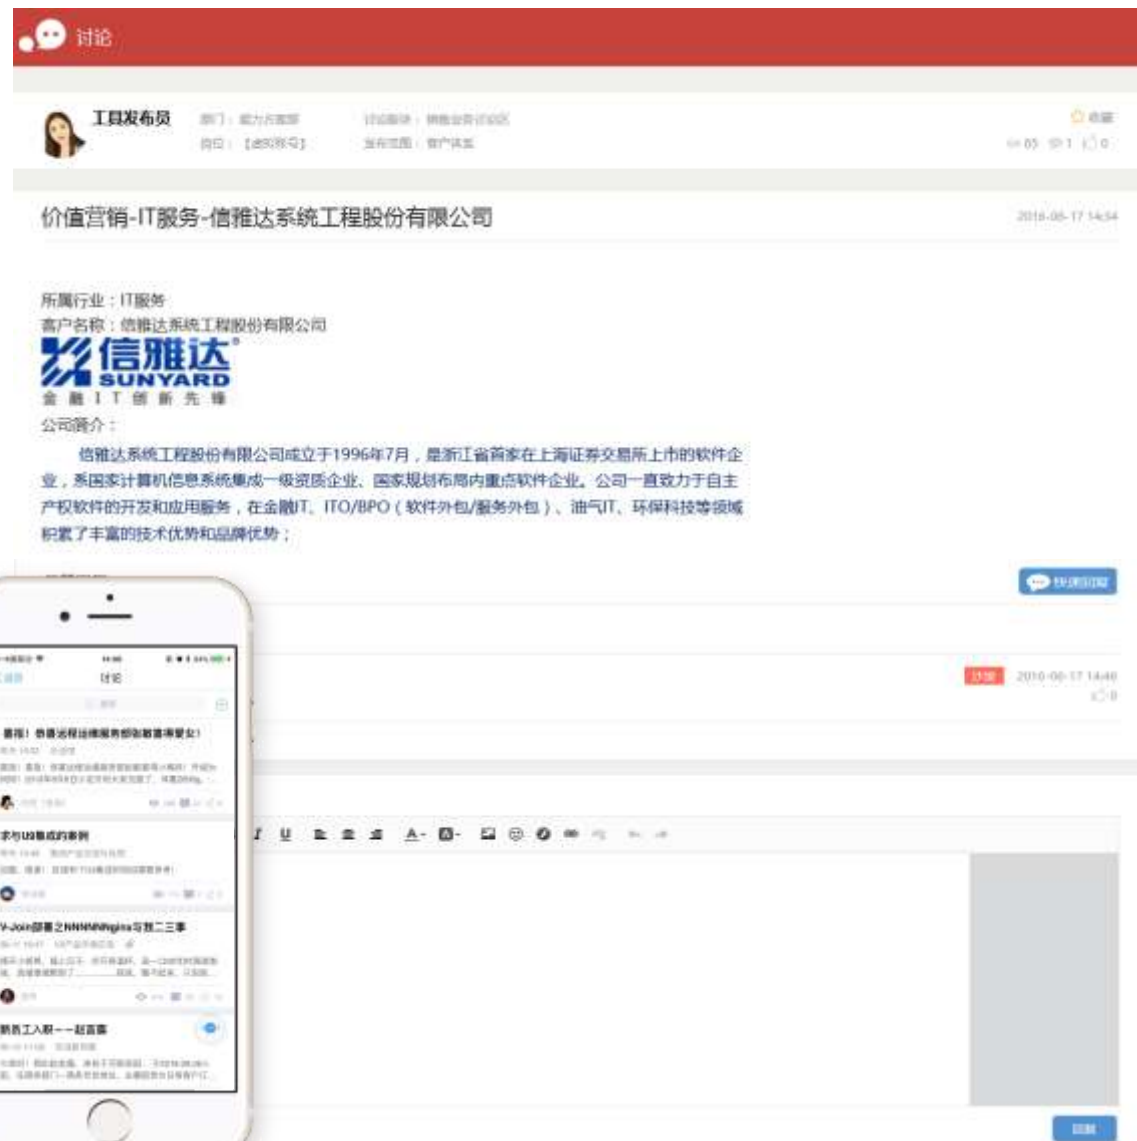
讨论

工具发布员

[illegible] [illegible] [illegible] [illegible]

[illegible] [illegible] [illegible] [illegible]

价值营销-IT服务-信雅达系统工程股份有限公司

2016-06-17 14:34

所属行业：IT服务
客户名称：信雅达系统工程股份有限公司

信雅达
SUNYARD
金 融 I T 创 新 先 锋

公司简介：

信雅达系统工程股份有限公司成立于1996年7月，是浙江省首家在上海证券交易所上市的软件企业，系国家计算机信息系统集成一级资质企业、国家规划布局内重点软件企业。公司一直致力于自主产权软件的开发和应用服务，在金融IT、ITO/BPO（软件外包/服务外包）、油气IT、环保科技等领域积累了丰富的技术优势和品牌优势；

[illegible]

2016-06-17 14:40

讨论

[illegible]

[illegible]